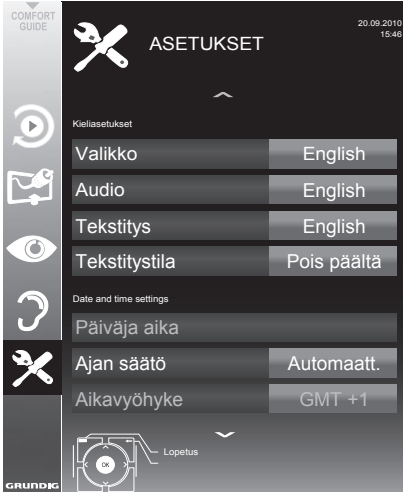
COMFORT GUIDE

ASETUKSET

20.09.2010
15:46

Kieliasetukset

| Valikko | English |
|---|---|
| Audio | English |
| Tekstitys | English |
| Tekstitystila | Pois päältä |

Date and time settings

Päiväja aika

| Ajan säätö | Automaatt. |
|---|---|
| Aikavyöhyke | GMT +1 |

OK

Lopetus

GRUNDIG